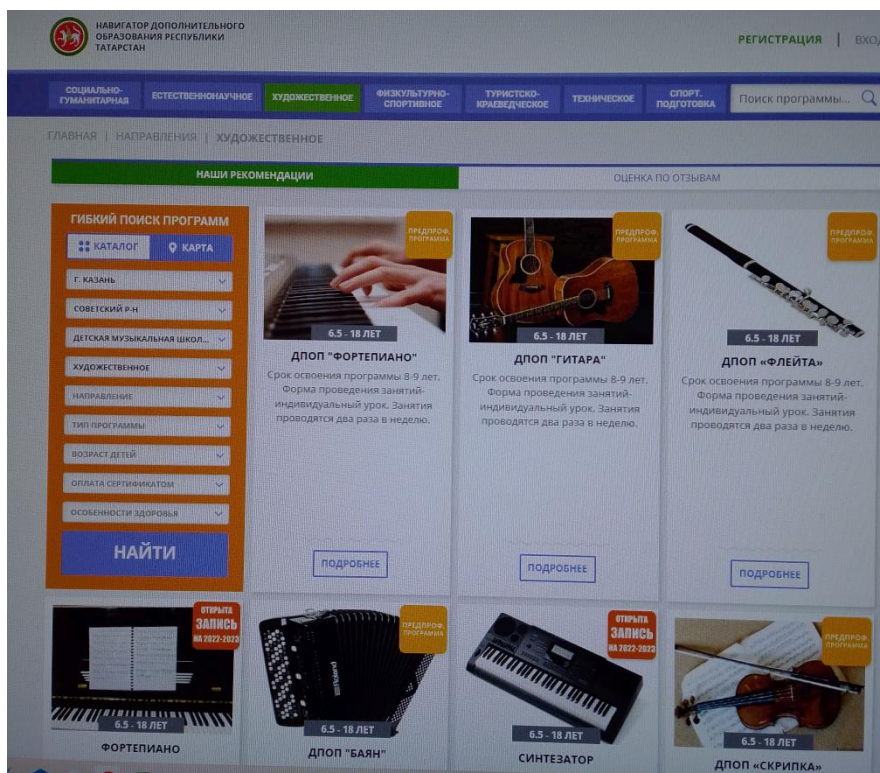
НАВИГАТОР ДОПОЛНИТЕЛЬНОГО ОБРАЗОВАНИЯ РЕСПУБЛИКИ ТАТАРСТАН

РЕГИСТРАЦИЯ | ВХО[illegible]

СОЦИАЛЬНО-ГУМАНИТАРНАЯ | ЕСТЕСТВЕННОНАУЧНОЕ | ХУДОЖЕСТВЕННОЕ | ФИЗКУЛЬТУРНО-СПОРТИВНОЕ | ТУРИСТСКО-КРАЕВЕДЧЕСКОЕ | ТЕХНИЧЕСКОЕ | СПОРТ. ПОДГОТОВКА | Поиск программы...

ГЛАВНАЯ | НАПРАВЛЕНИЯ | ХУДОЖЕСТВЕННОЕ

НАШИ РЕКОМЕНДАЦИИ

ОЦЕНКА ПО ОТЗЫВАМ

ГИБКИЙ ПОИСК ПРОГРАММ

КАТАЛОГ

КАРТА

Г. КАЗАНЬ

СОВЕТСКИЙ Р-Н

ДЕТСКАЯ МУЗЫКАЛЬНАЯ ШКОЛ...

ХУДОЖЕСТВЕННОЕ

НАПРАВЛЕНИЕ

ТИП ПРОГРАММЫ

ВОЗРАСТ ДЕТЕЙ

ОПЛАТА СЕРТИФИКАТОМ

ОСОБЕННОСТИ ЗДОРОВЬЯ

НАЙТИ

ПРЕДПРОФ. ПРОГРАММА

6.5 - 18 ЛЕТ

ДПОП "ФОРТЕПИАНО"

Срок освоения программы 8-9 лет. Форма проведения занятий- индивидуальный урок. Занятия проводятся два раза в неделю.

ПОДРОБНЕЕ

ПРЕДПРОФ. ПРОГРАММА

6.5 - 18 ЛЕТ

ДПОП "ГИТАРА"

Срок освоения программы 8-9 лет. Форма проведения занятий- индивидуальный урок. Занятия проводятся два раза в неделю.

ПОДРОБНЕЕ

ПРЕДПРОФ. ПРОГРАММА

6.5 - 18 ЛЕТ

ДПОП «ФЛЕЙТА»

Срок освоения программы 8-9 лет. Форма проведения занятий- индивидуальный урок. Занятия проводятся два раза в неделю.

ПОДРОБНЕЕ

ОТКРЫТА ЗАПИСЬ НА 2022-2023

6.5 - 18 ЛЕТ

ФОРТЕПИАНО

ПРЕДПРОФ. ПРОГРАММА

Roland

6.5 - 18 ЛЕТ

ДПОП "БАЯН"

ОТКРЫТА ЗАПИСЬ НА 2022-2023

6.5 - 18 ЛЕТ

СИНТЕЗАТОР

ПРЕДПРОФ. ПРОГРАММА

6.5 - 18 ЛЕТ

ДПОП «СКРИПКА»